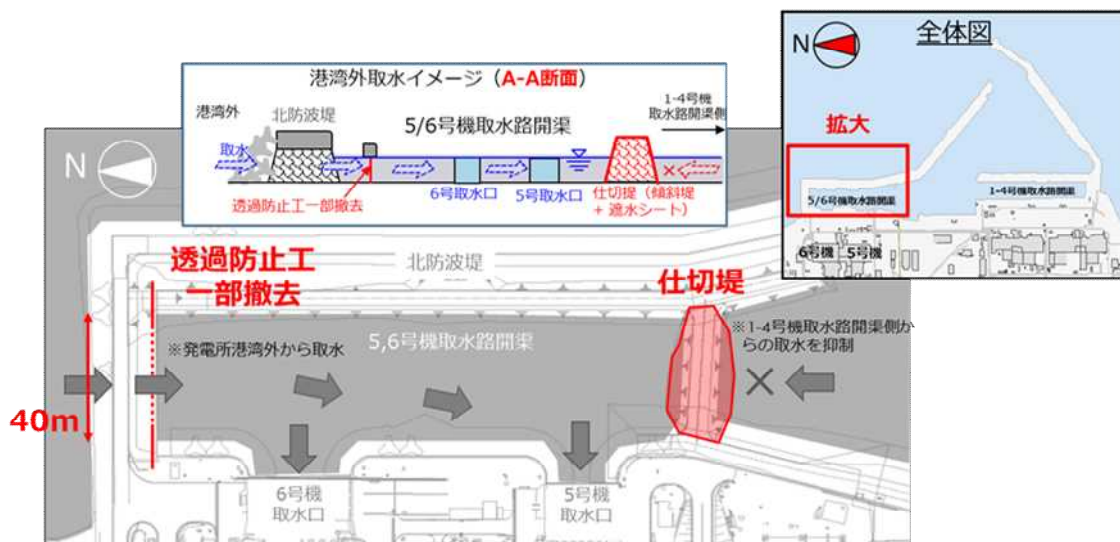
港湾外取水イメージ（A-A断面）

港湾外

北防波堤

5/6号機取水路開渠

1-4号機取水路開渠側

取水

透過防止工一部撤去

6号取水口

5号取水口

仕切堤（傾斜堤＋遮水シート）

全体図

N

拡大

1-4号機取水路開渠

5/6号機取水路開渠

6号機

5号機

N

透過防止工
一部撤去

北防波堤

仕切堤

※発電所港湾外から取水

5,6号機取水路開渠

※1-4号機取水路開渠側からの取水を抑制

40m

6号機
取水口

5号機
取水口